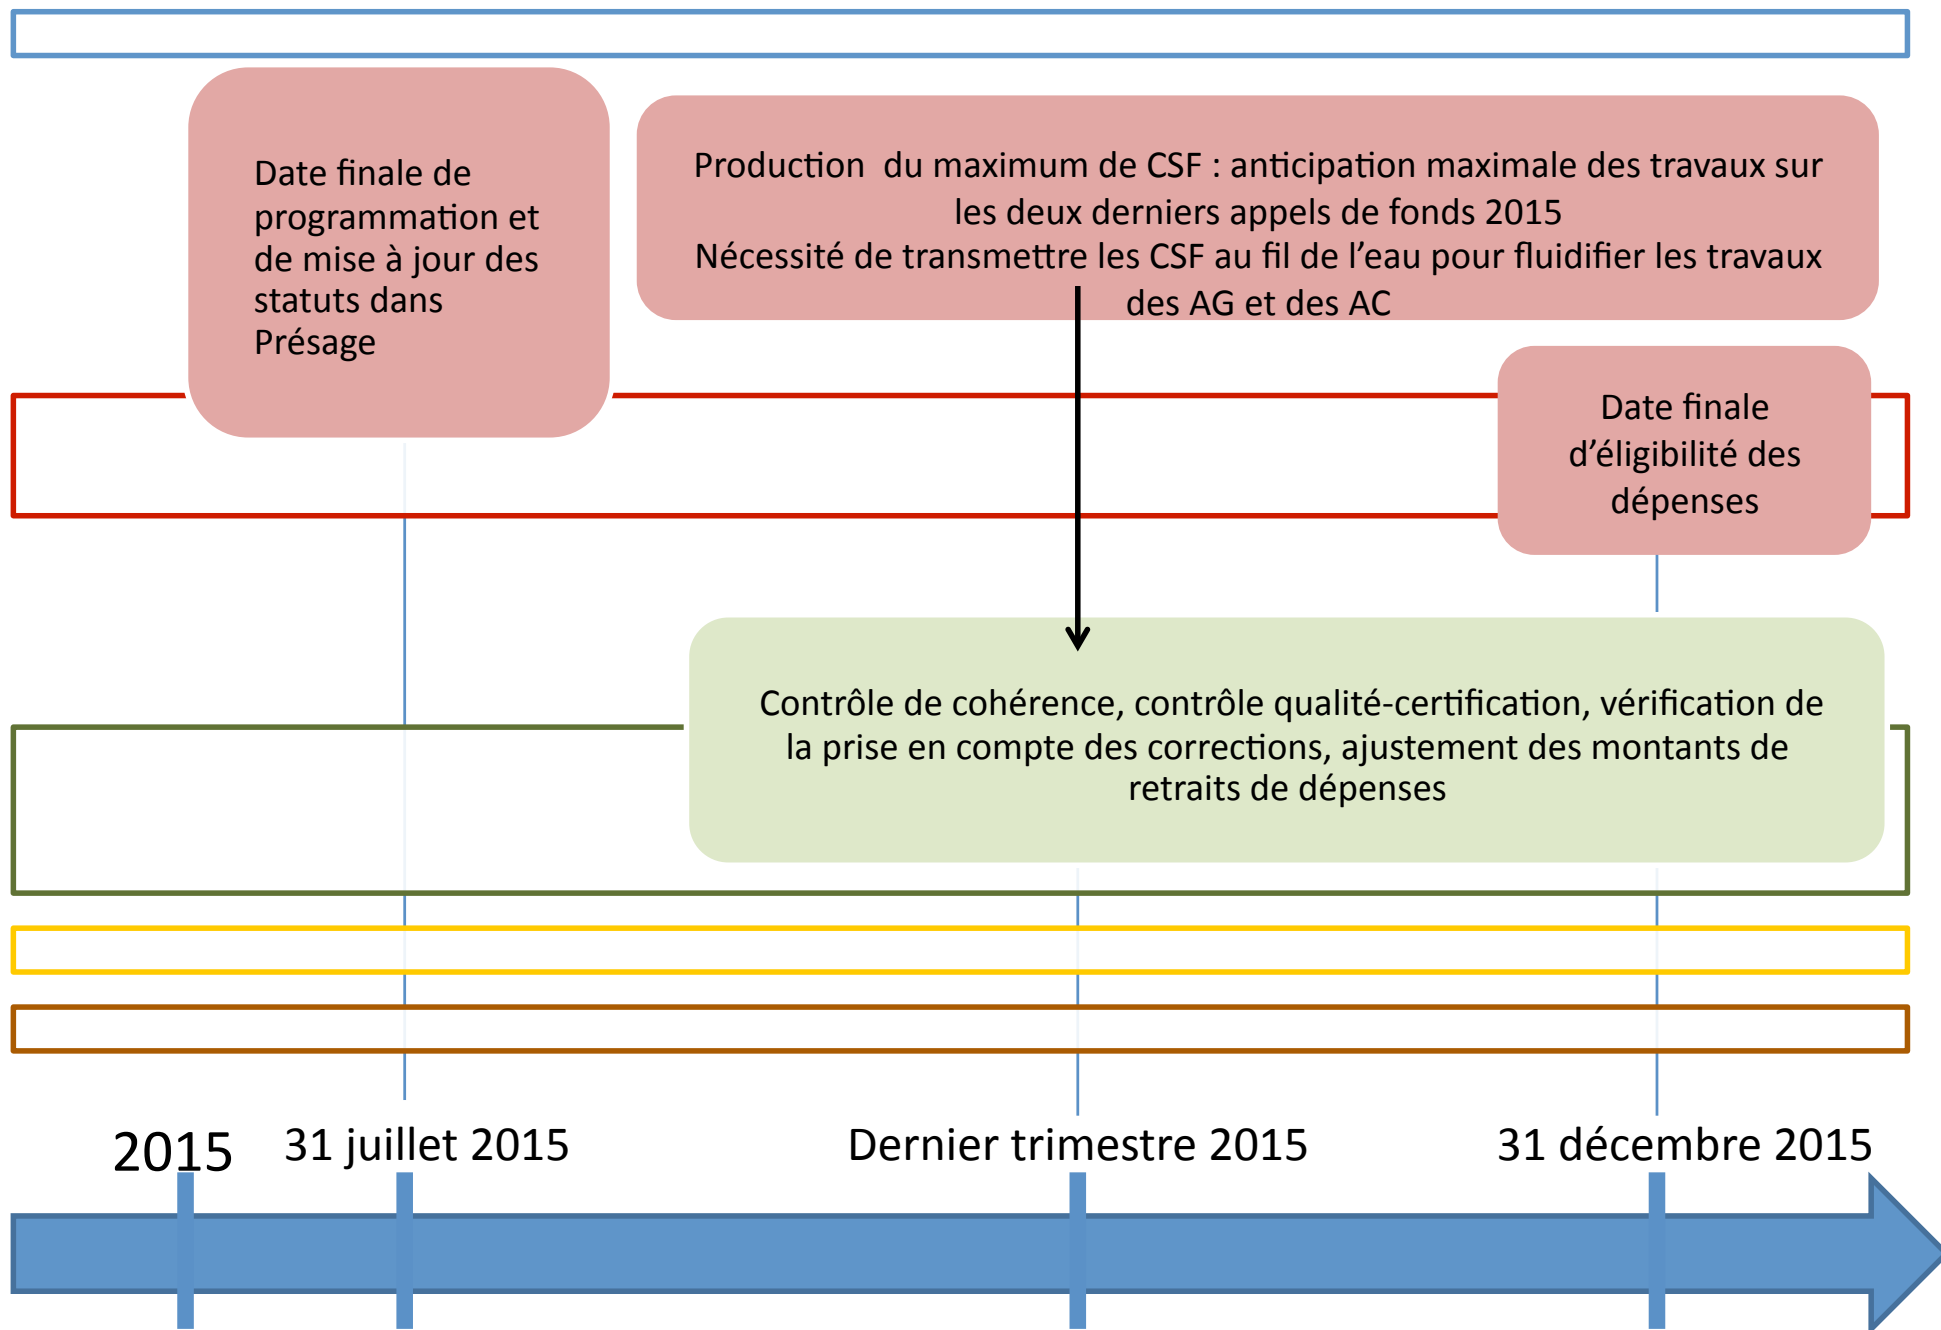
Date finale de programmation et de mise à jour des statuts dans Présage

Production du maximum de CSF : anticipation maximale des travaux sur les deux derniers appels de fonds 2015
Nécessité de transmettre les CSF au fil de l'eau pour fluidifier les travaux des AG et des AC

Date finale d'éligibilité des dépenses

Contrôle de cohérence, contrôle qualité-certification, vérification de la prise en compte des corrections, ajustement des montants de retraits de dépenses

2015

31 juillet 2015

Dernier trimestre 2015

31 décembre 2015